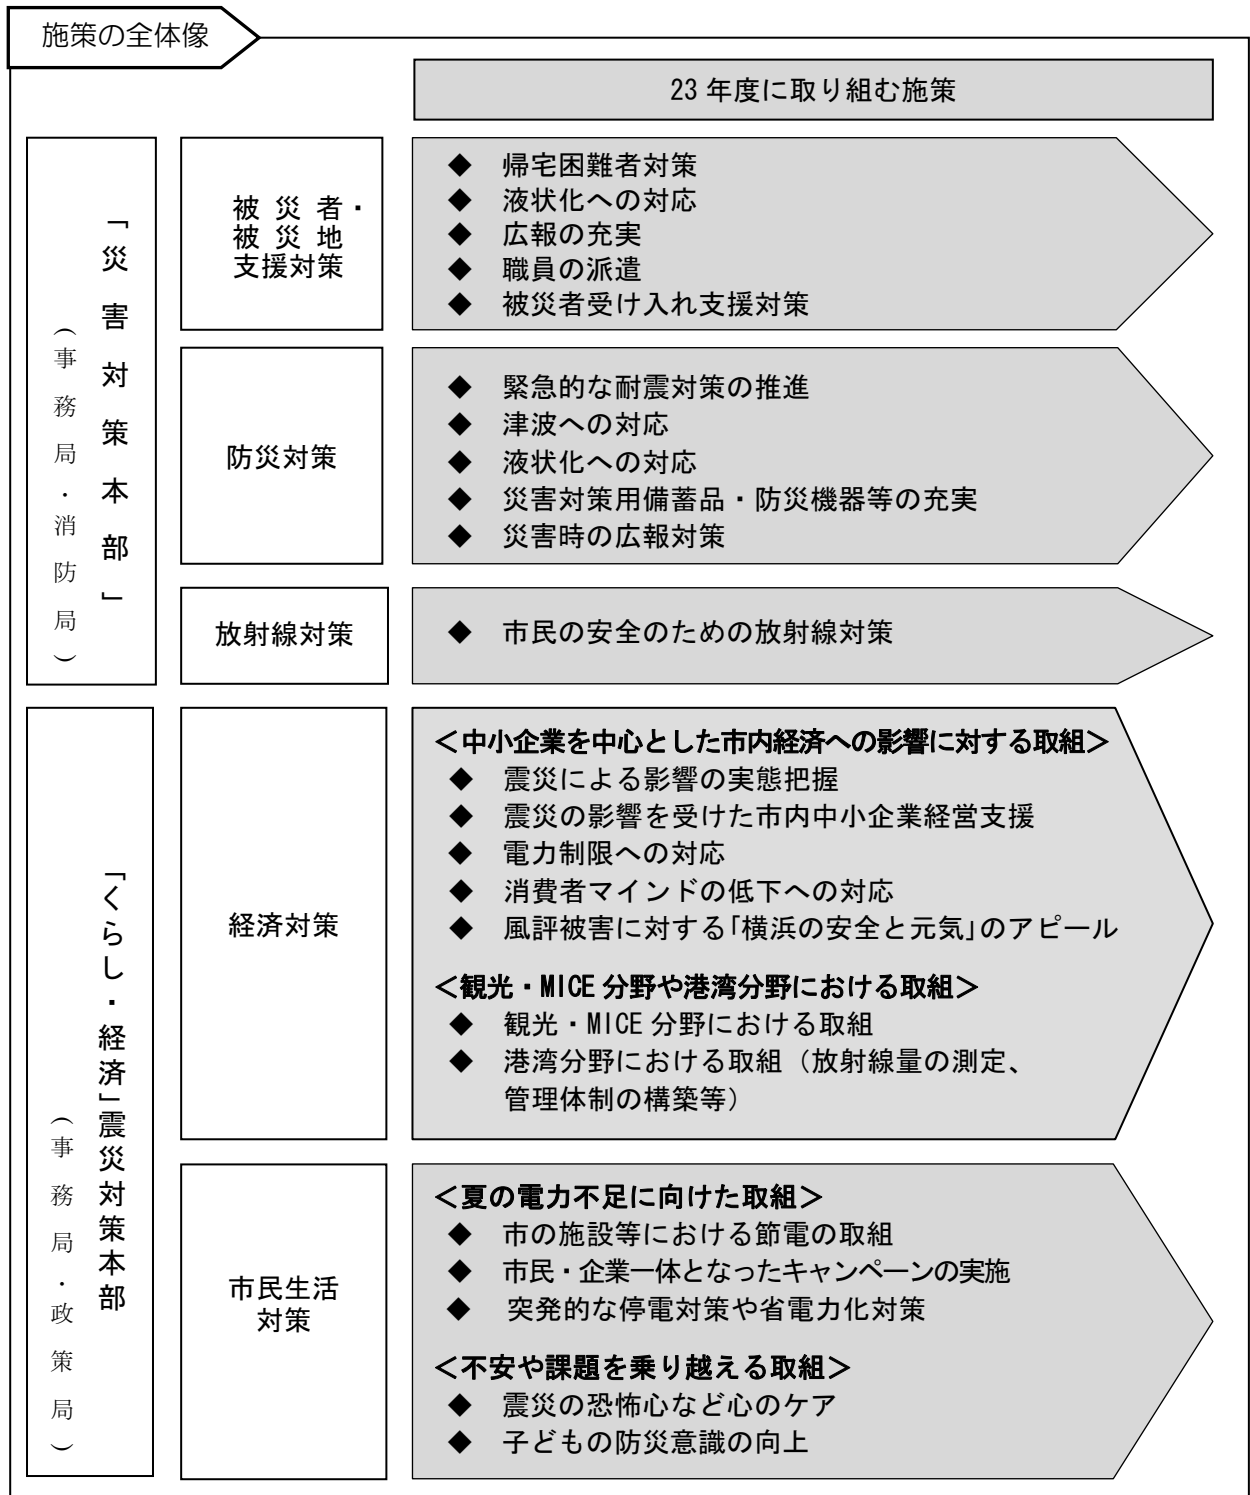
施策の全体像

23 年度に取り組む施策

「災害対策本部」
（事務局・消防局）

被災者・被災地支援対策

◆ 帰宅困難者対策
◆ 液状化への対応
◆ 広報の充実
◆ 職員の派遣
◆ 被災者受け入れ支援対策

防災対策

◆ 緊急的な耐震対策の推進
◆ 津波への対応
◆ 液状化への対応
◆ 災害対策用備蓄品・防災機器等の充実
◆ 災害時の広報対策

放射線対策

◆ 市民の安全のための放射線対策

「くらし・経済」震災対策本部
（事務局・政策局）

経済対策

<中小企業を中心とした市内経済への影響に対する取組>
◆ 震災による影響の実態把握
◆ 震災の影響を受けた市内中小企業経営支援
◆ 電力制限への対応
◆ 消費者マインドの低下への対応
◆ 風評被害に対する「横浜の安全と元気」のアピール

<観光・MICE 分野や港湾分野における取組>
◆ 観光・MICE 分野における取組
◆ 港湾分野における取組（放射線量の測定、管理体制の構築等）

市民生活対策

<夏の電力不足に向けた取組>
◆ 市の施設等における節電の取組
◆ 市民・企業一体となったキャンペーンの実施
◆ 突発的な停電対策や省電力化対策

<不安や課題を乗り越える取組>
◆ 震災の恐怖心など心のケア
◆ 子どもの防災意識の向上